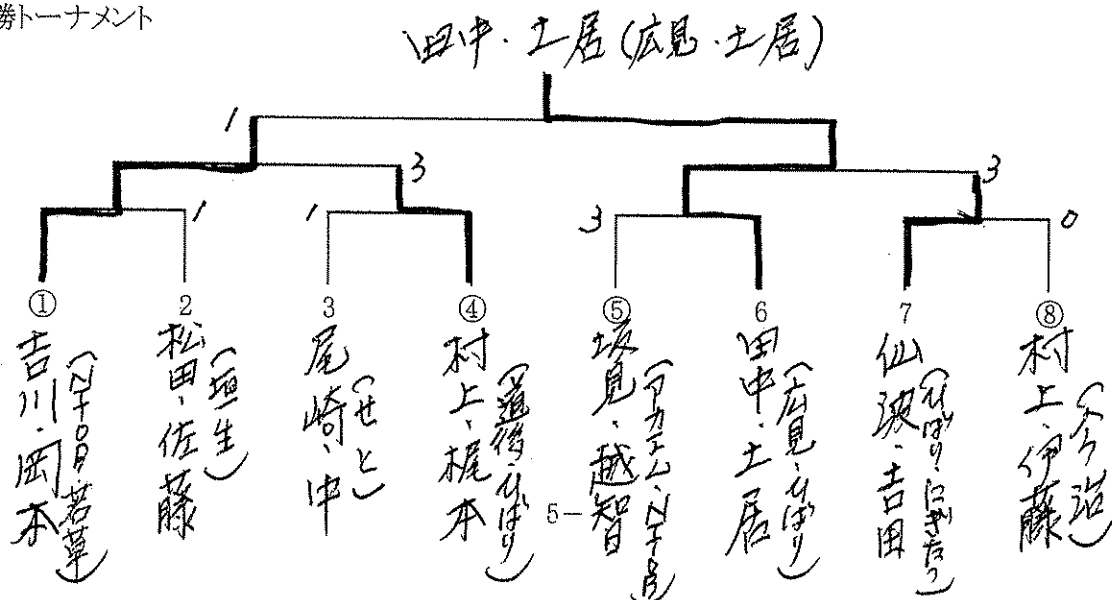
勝トーナメント

田中・土居(広見・土居)

1
3
3
1
1
3
3
0

①
吉川・岡本
(NTOB・若草)

2
松田・佐藤
(垣生)

3
尾崎・中
(せと)

④
村上・梶本
(道後・ひばり)

⑤
坂見・越智
(アカエム・NTOB)

6
田中・土居
(広見・ひばり)

7
仙波・吉田
(ひばり・にぎたつ)

⑧
村上・伊藤
(今治)

5—